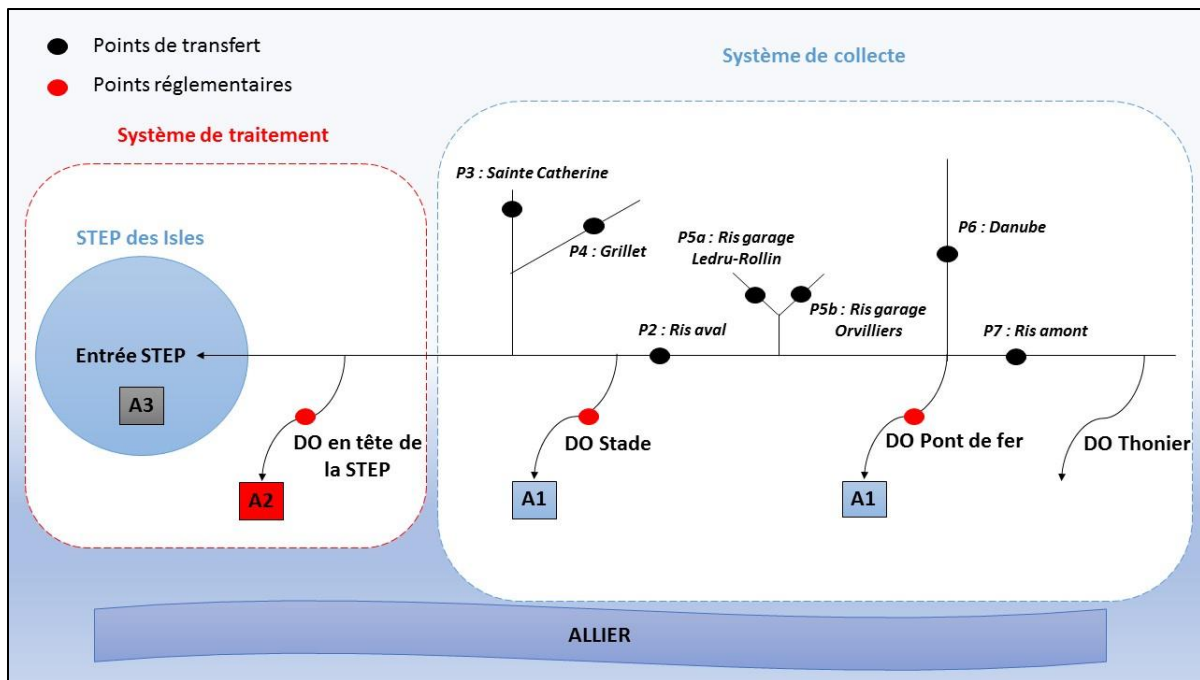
Points de transfert
Points réglementaires

Système de collecte

Système de traitement

STEP des Isles

P3 : Sainte Catherine

P4 : Grillet

P5a : Ris garage Ledru-Rollin

P5b : Ris garage Orvilliers

P6 : Danube

P2 : Ris aval

P7 : Ris amont

Entrée STEP

A3

DO en tête de la STEP

A2

DO Stade

A1

DO Pont de fer

A1

DO Thonier

ALLIER